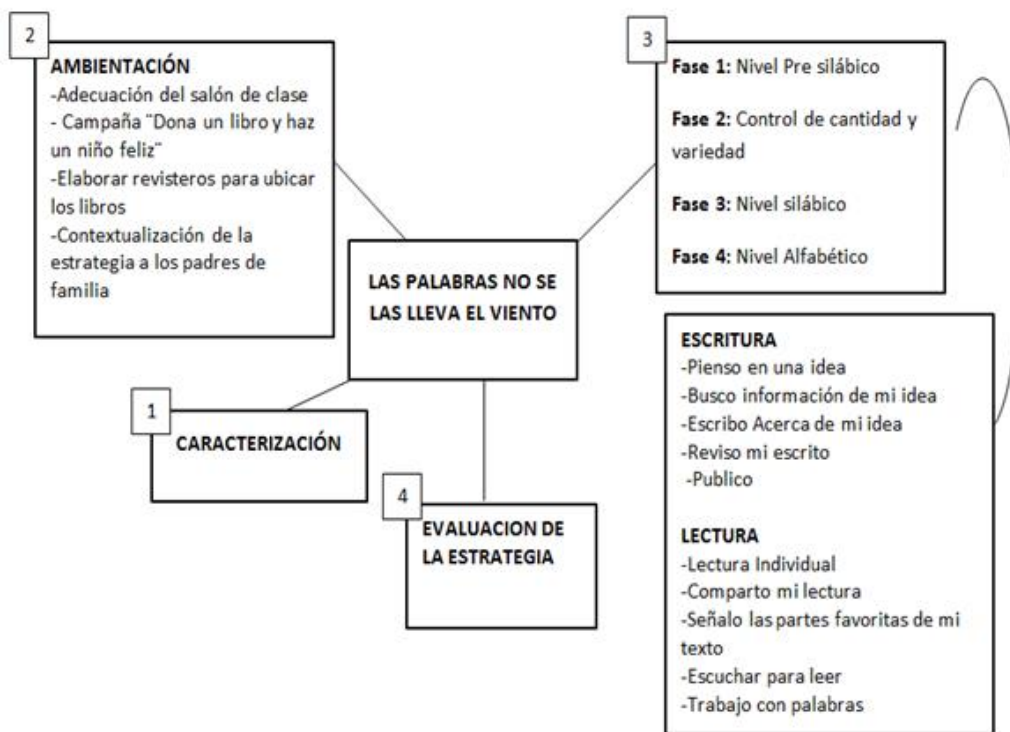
2

AMBIENTACIÓN
-Adecuación del salón de clase
- Campaña "Dona un libro y haz un niño feliz"
-Elaborar revisteros para ubicar los libros
-Contextualización de la estrategia a los padres de familia

3

Fase 1: Nivel Pre silábico

Fase 2: Control de cantidad y variedad

Fase 3: Nivel silábico

Fase 4: Nivel Alfabético

LAS PALABRAS NO SE LAS LLEVA EL VIENTO

ESCRITURA
-Pienso en una idea
-Busco información de mi idea
-Escribo Acerca de mi idea
-Reviso mi escrito
-Publico

LECTURA
-Lectura Individual
-Comparto mi lectura
-Señalo las partes favoritas de mi texto
-Escuchar para leer
-Trabajo con palabras

1

CARACTERIZACIÓN

4

EVALUACION DE LA ESTRATEGIA